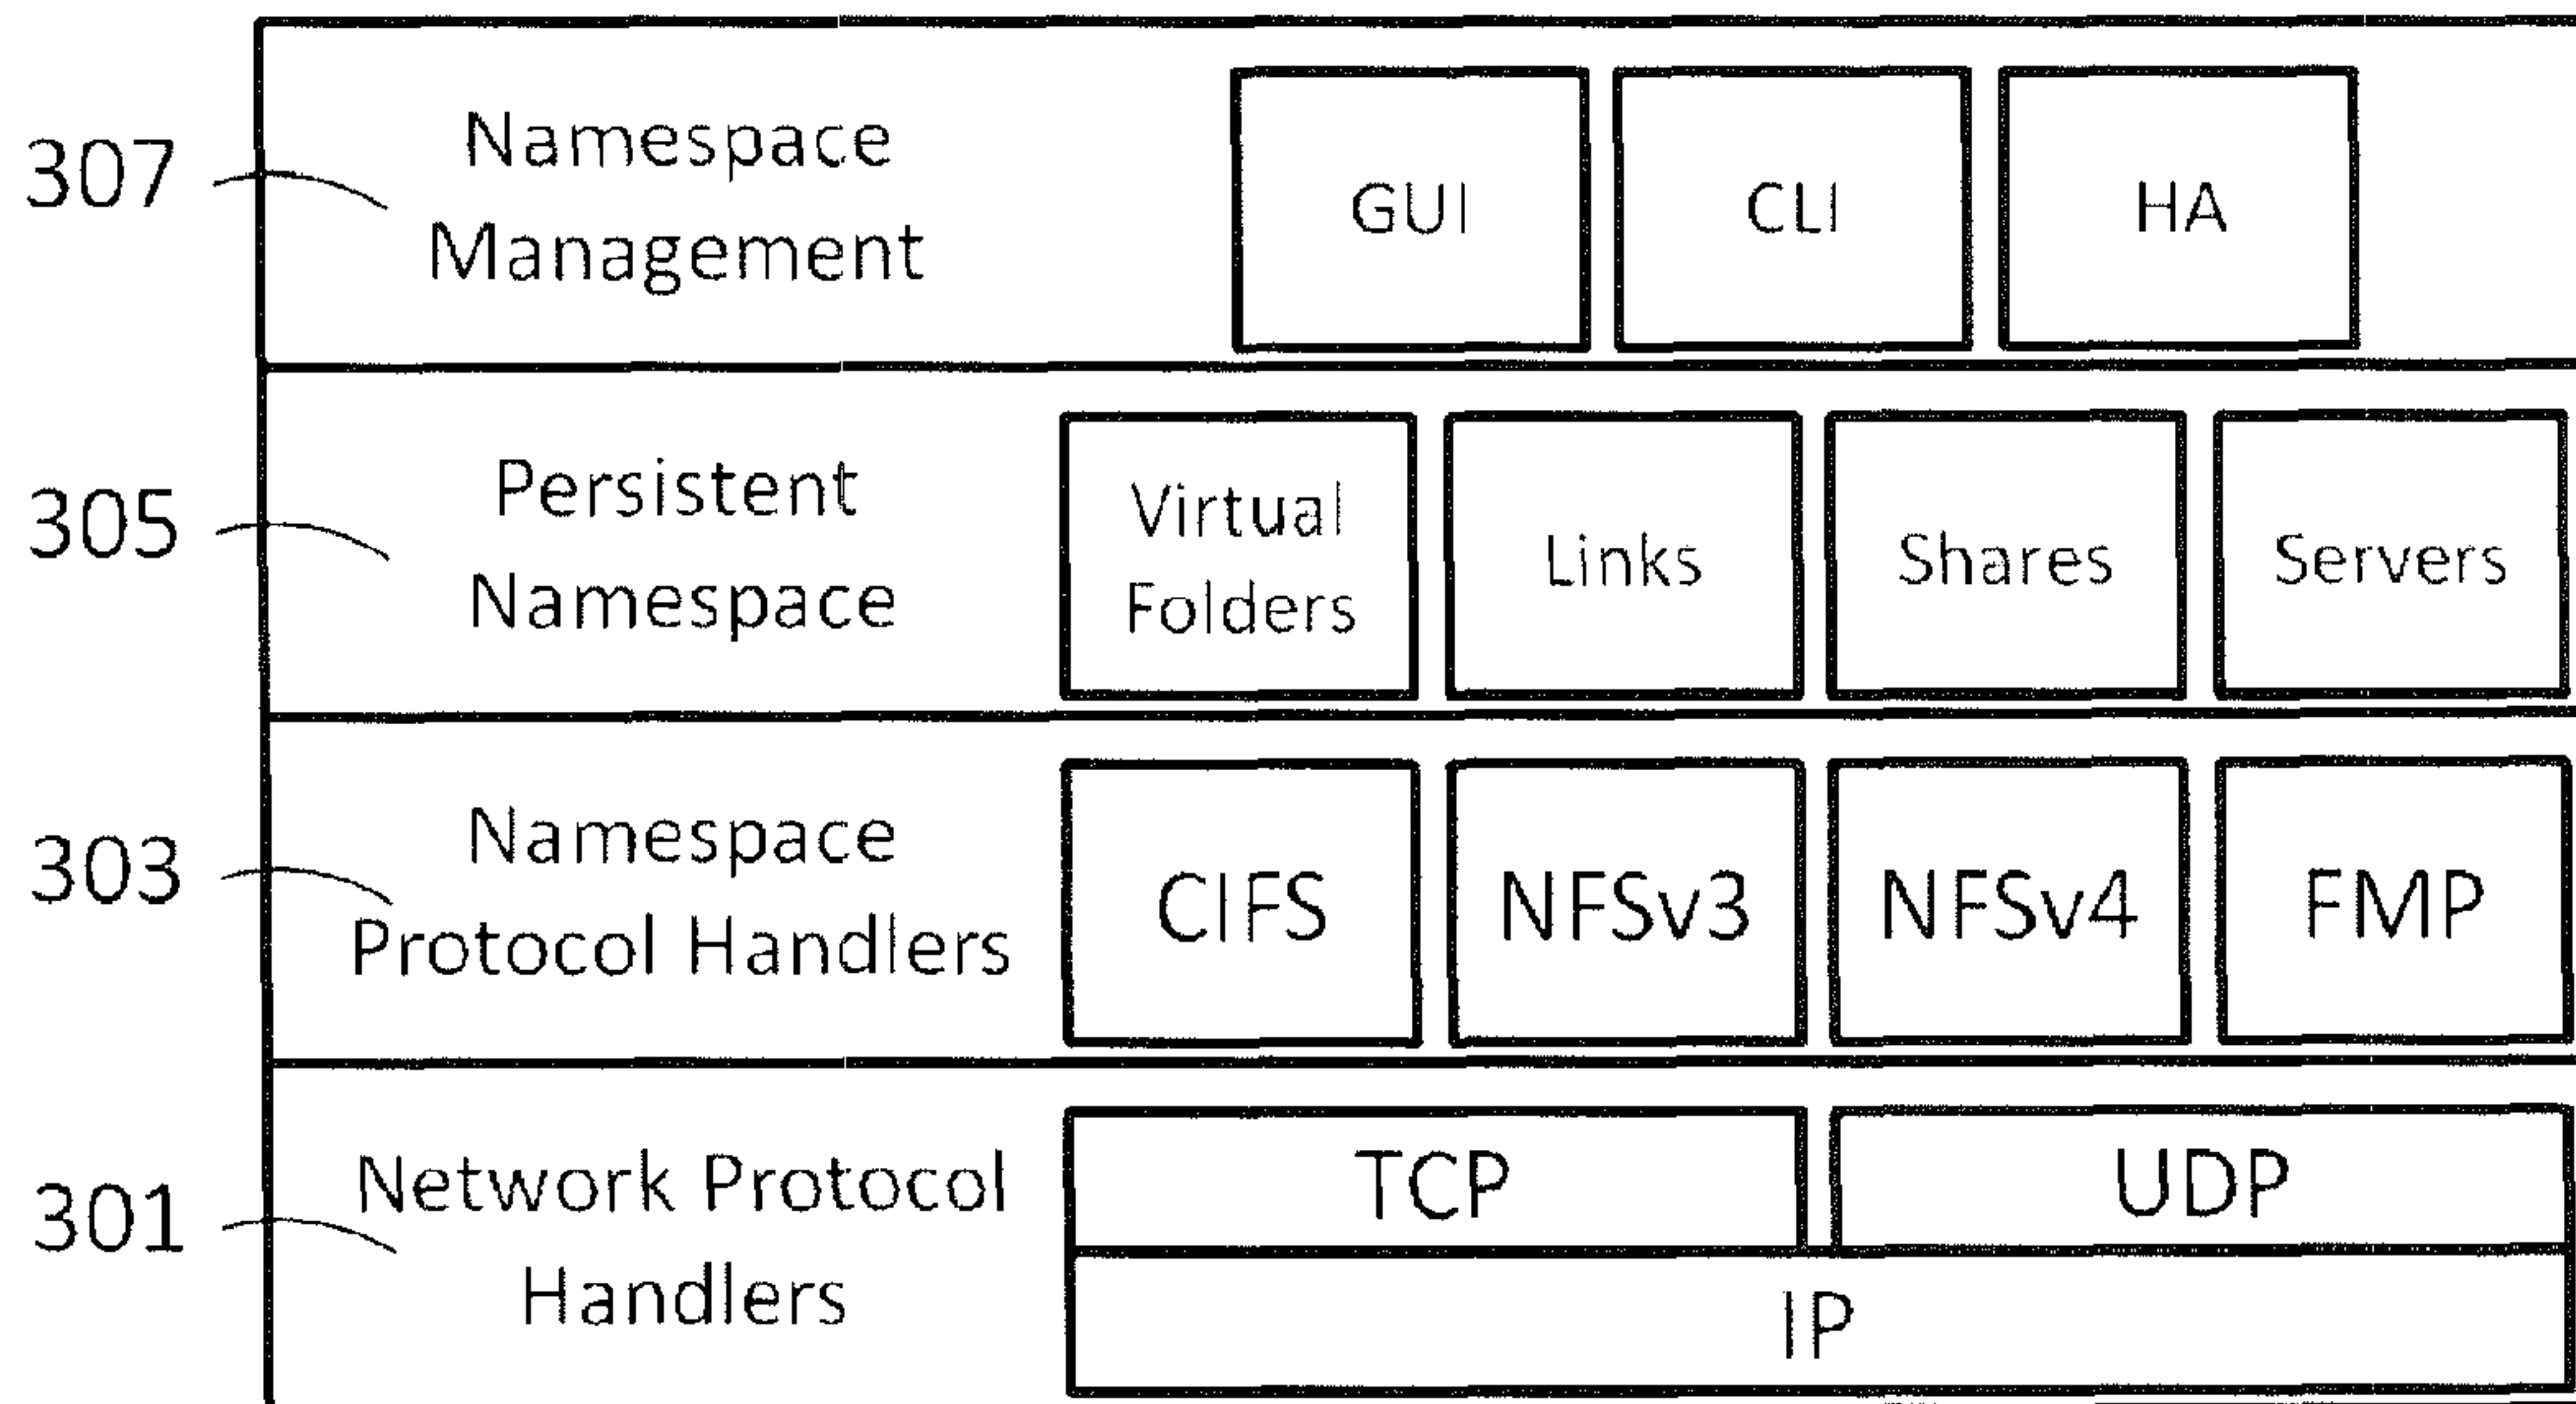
307 Namespace Management

GUI

CLI

HA

305 Persistent Namespace

Virtual Folders

Links

Shares

Servers

303 Namespace Protocol Handlers

CIFS

NFSv3

NFSv4

FMP

301 Network Protocol Handlers

TCP

UDP

IP